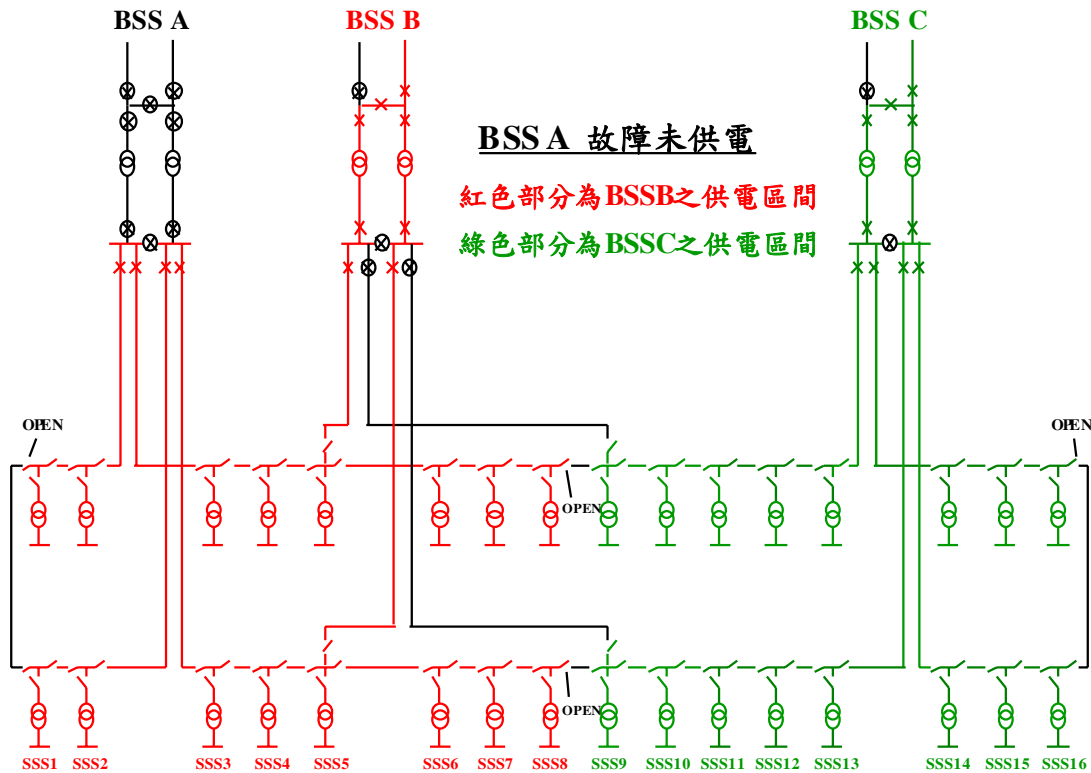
BSS A

BSS B

BSS C

BSS A 故障未供電

紅色部分為BSSB之供電區間

綠色部分為BSSC之供電區間

OPEN

OPEN

OPEN

OPEN

SSS1 SSS2 SSS3 SSS4 SSS5 SSS6 SSS7 SSS8 SSS9 SSS10 SSS11 SSS12 SSS13 SSS14 SSS15 SSS16